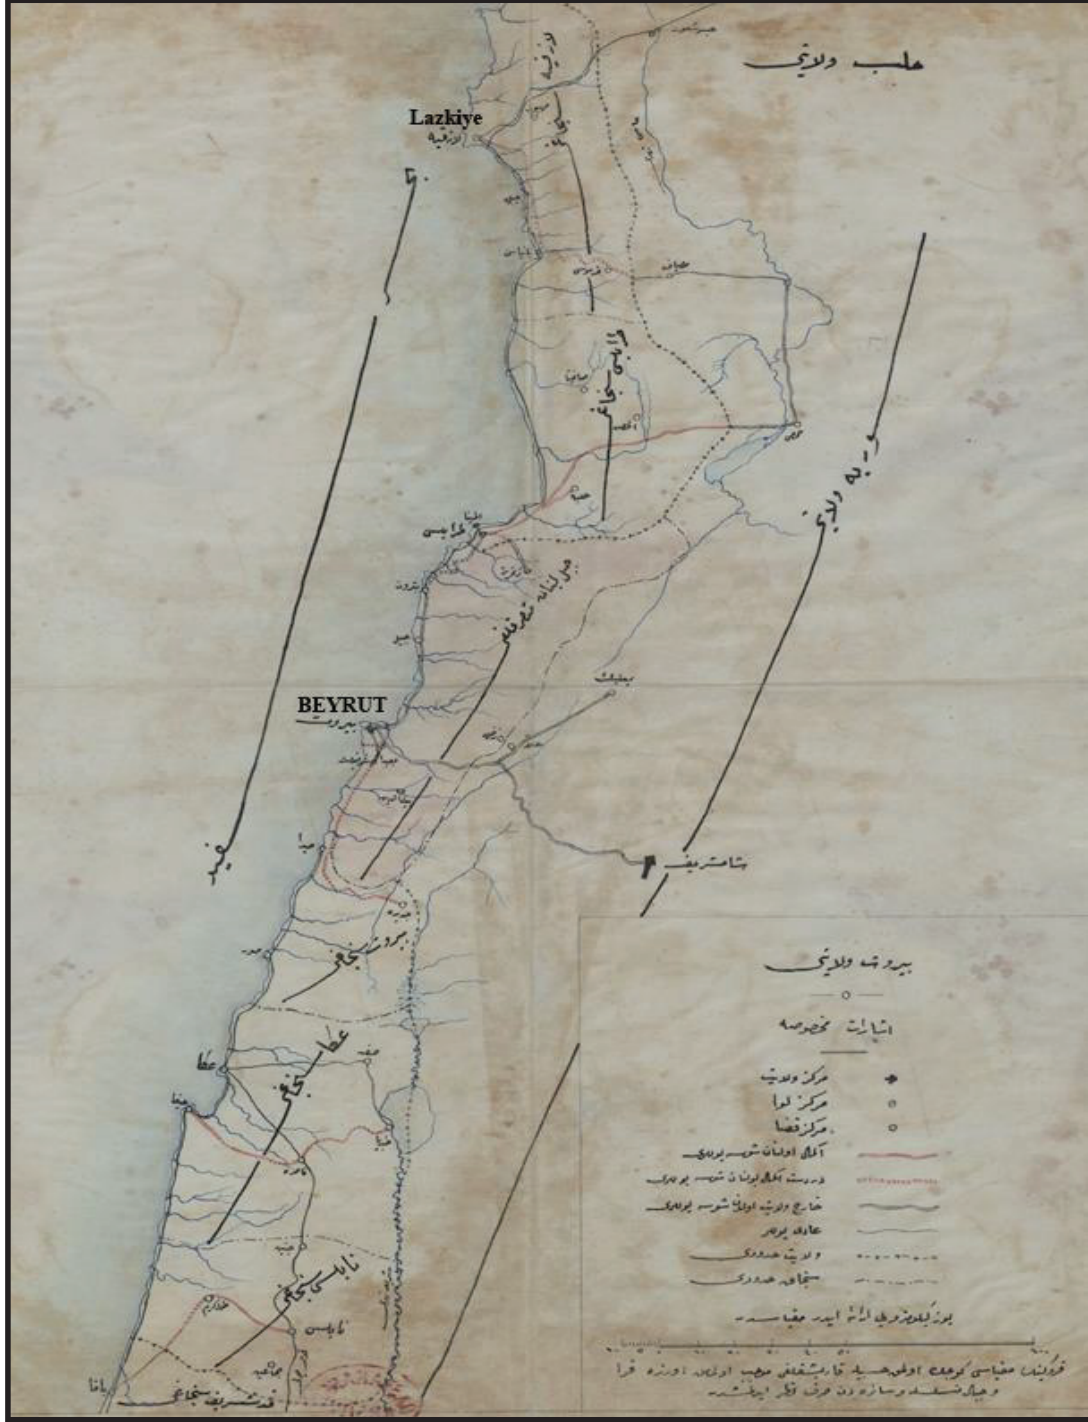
حلب ولايتی

Lazkiye

لاذقيه

لاذقيه سنجاغی

طرابلس سنجاغی

سوريه ولايتی

طرابلس

جبل لبنان متصرفلغی

BEYRUT

بيروت

بيروت سنجاغی

عكا سنجاغی

عكا

نابلس سنجاغی

نابلس

قدس شريف سنجاغی

شام شريف

بيروت ولايتی

اشارات مخصوصه

مركز ولايت

مركز لوا

مركز قضا

اكمال اولنان شوسه يوللری

دردست اكمال اولنان شوسه يوللری

خارج ولايت اولان شوسه يوللری

عادی يوللر

ولايت حدودی

سنجاق حدودی

بوز يگرمی بيگده بر مقياسده

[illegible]